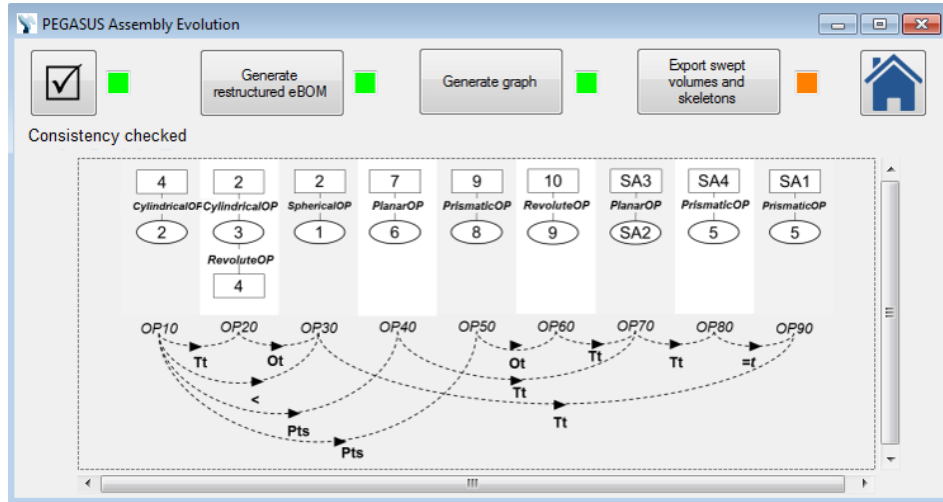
PEGASUS Assembly Evolution

Generate restructured eBOM

Generate graph

Export swept volumes and skeletons

Consistency checked

4
CylindricalOF
2

2
CylindricalOP
3
RevoluteOP
4

2
SphericalOP
1

7
PlanarOP
6

9
PrismaticOP
8

10
RevoluteOP
9

SA3
PlanarOP
SA2

SA4
PrismaticOP
5

SA1
PrismaticOP
5

OP10 OP20 OP30 OP40 OP50 OP60 OP70 OP80 OP90

Tt
Ot
<
<
Pts
Pts
Ot
Tt
Tt
Tt
=t
Tt